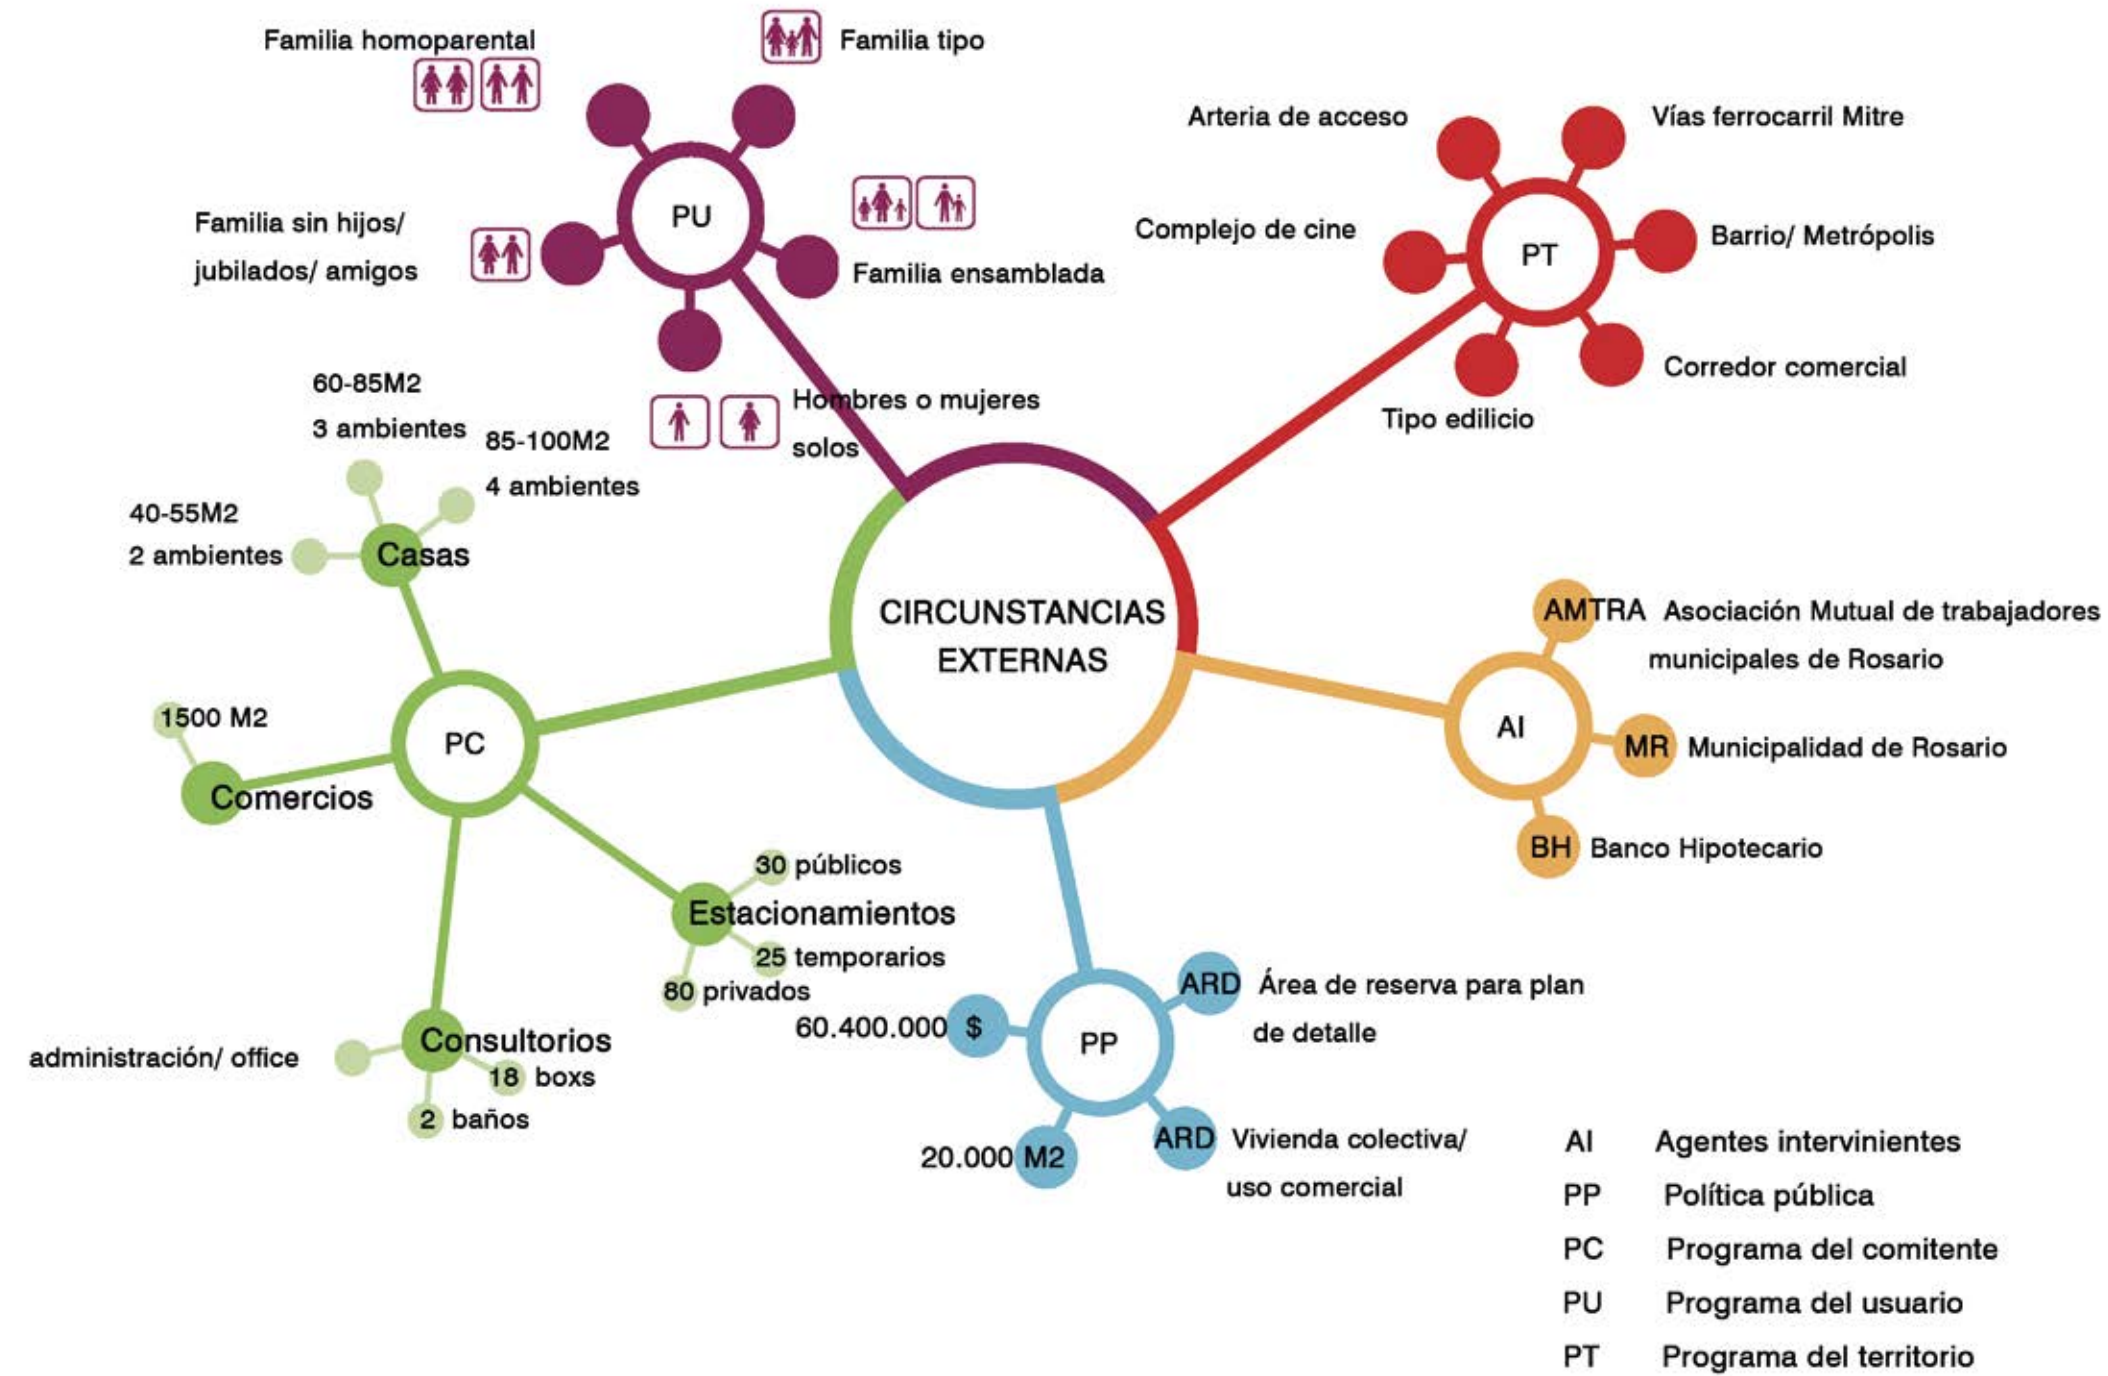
Familia homoparental

Familia tipo

PU

Familia sin hijos/ jubilados/ amigos

Familia ensamblada

Hombres o mujeres solos

Arteria de acceso

Vías ferrocarril Mitre

Complejo de cine

PT

Barrio/ Metrópolis

Corredor comercial

Tipo edilicio

60-85M2
3 ambientes

85-100M2
4 ambientes

40-55M2
2 ambientes

Casas

CIRCUNSTANCIAS EXTERNAS

AMTRA Asociación Mutual de trabajadores municipales de Rosario

AI

MR Municipalidad de Rosario

BH Banco Hipotecario

1500 M2

PC

Comercios

30 públicos

Estacionamientos

25 temporarios

80 privados

Consultorios

administración/ office

18 boxs

2 baños

ARD Área de reserva para plan de detalle

60.400.000 $

PP

ARD Vivienda colectiva/ uso comercial

20.000 M2

| AI | Agentes intervinientes |
|---|---|
| PP | Política pública |
| PC | Programa del comitente |
| PU | Programa del usuario |
| PT | Programa del territorio |